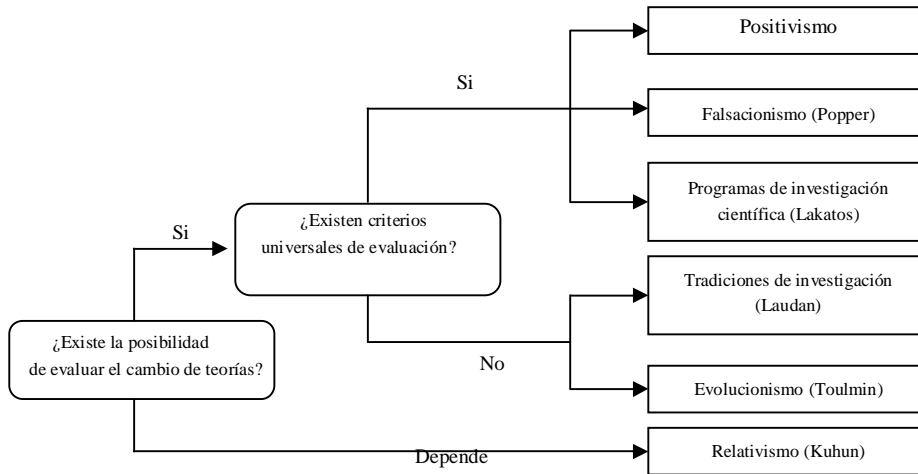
¿Existe la posibilidad de evaluar el cambio de teorías?

Si

¿Existen criterios universales de evaluación?

Si

Positivismo

Falsacionismo (Popper)

Programas de investigación científica (Lakatos)

No

Tradiciones de investigación (Laudan)

Evolucionismo (Toulmin)

Depende

Relativismo (Kuhun)